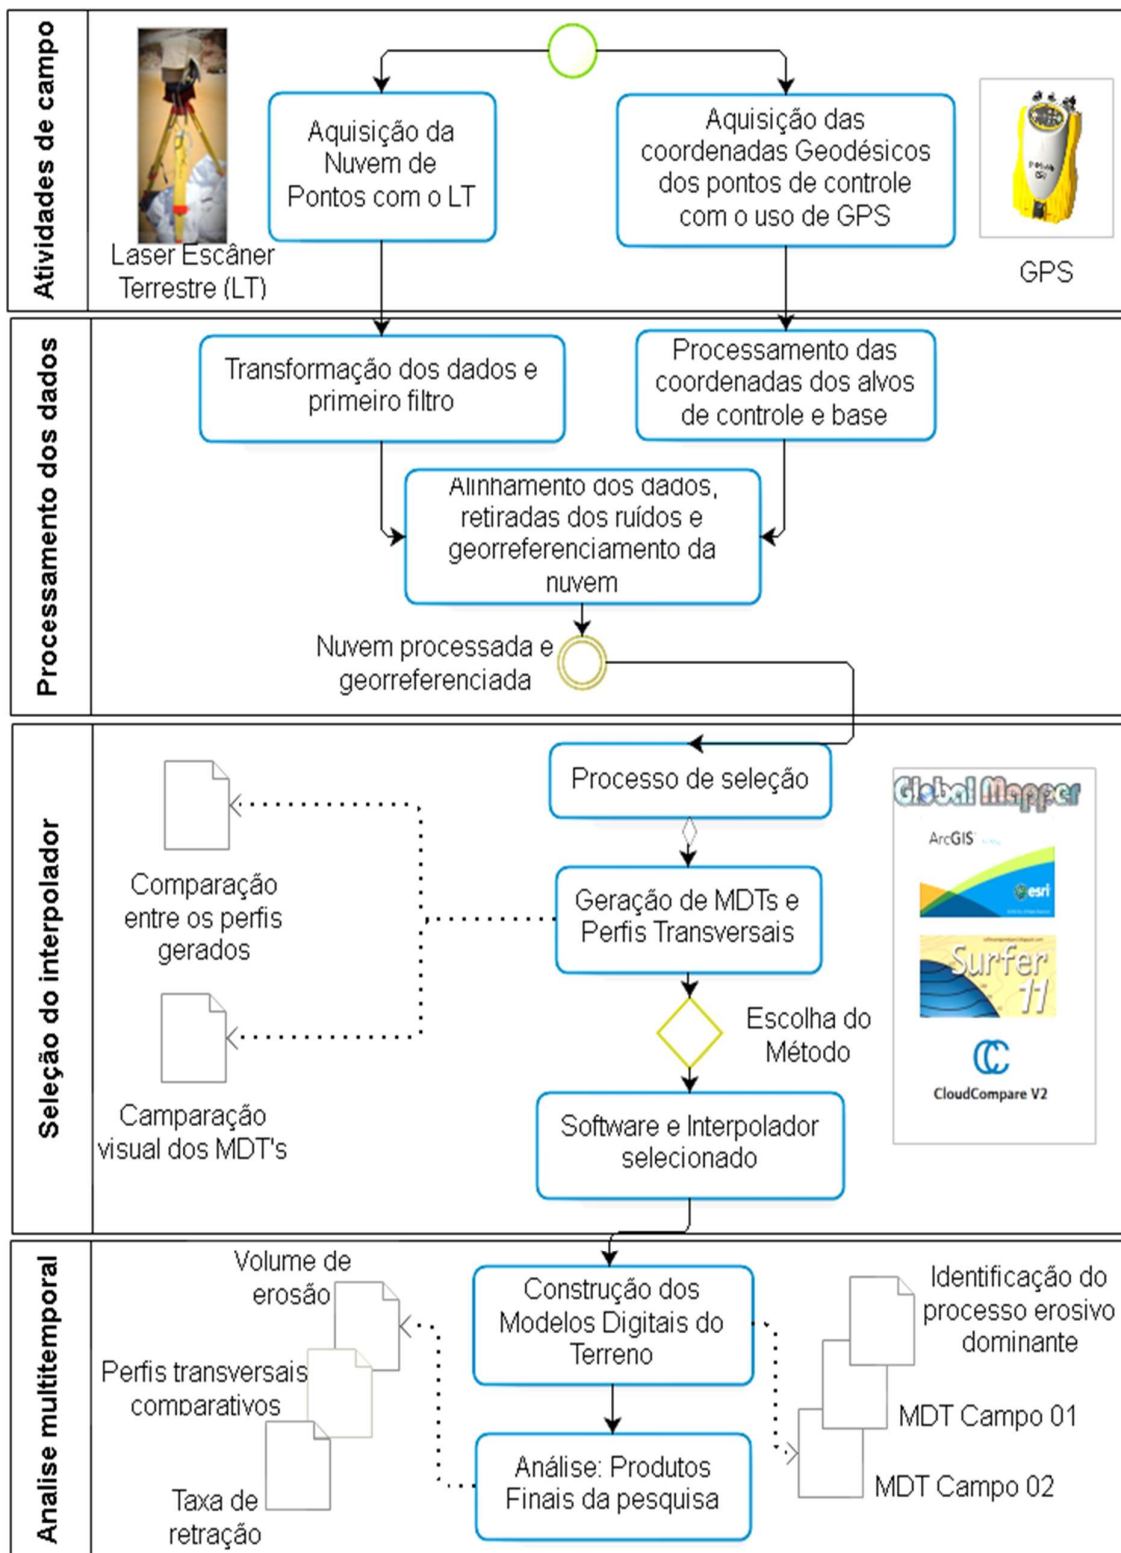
Atividades de campo

Laser Escâner Terrestre (LT)

Aquisição da Nuvem de Pontos com o LT

Aquisição das coordenadas Geodésicos dos pontos de controle com o uso de GPS

GPS

Processamento dos dados

Transformação dos dados e primeiro filtro

Processamento das coordenadas dos alvos de controle e base

Alinhamento dos dados, retiradas dos ruídos e georreferenciamento da nuvem

Nuvem processada e georreferenciada

Seleção do interpolador

Processo de seleção

Comparação entre os perfis gerados

Geração de MDTs e Perfis Transversais

Escolha do Método

Camparação visual dos MDT's

Software e Interpolador selecionado

Global Mapper

ArcGIS

esri

Surfer 11

CloudCompare V2

Analise multitemporal

Volume de erosão

Perfis transversais comparativos

Taxa de retração

Construção dos Modelos Digitais do Terreno

Análise: Produtos Finais da pesquisa

Identificação do processo erosivo dominante

MDT Campo 01

MDT Campo 02